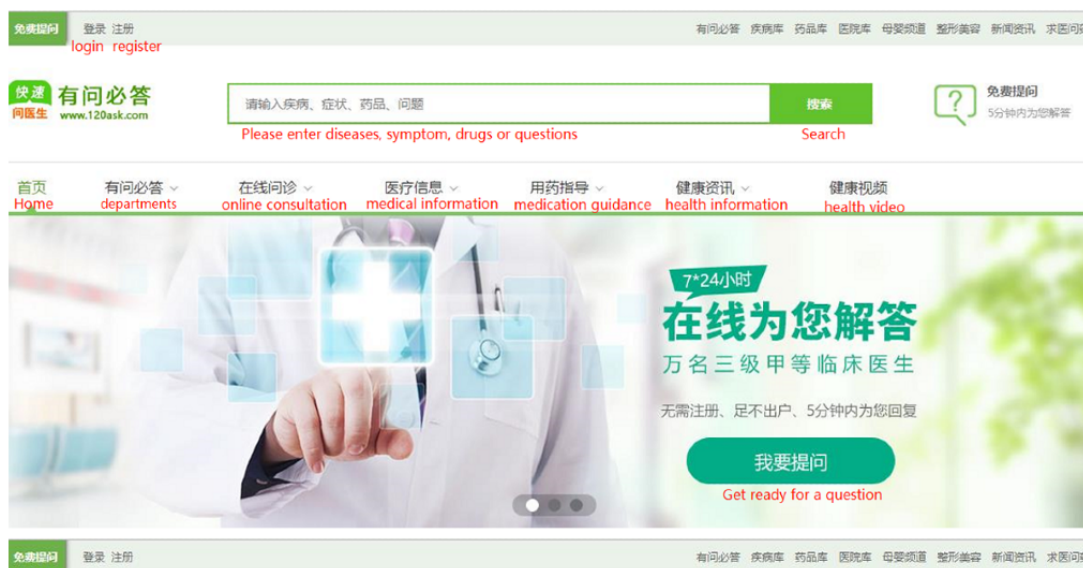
免费提问 登录 注册
login register
有问必答 疾病库 药品库 医院库 母婴频道 整形美容 新闻资讯 求医问

快速问医生 有问必答 www.120ask.com

请输入疾病、症状、药品、问题
Please enter diseases, symptom, drugs or questions
搜索
Search

免费提问
5分钟内为您解答

首页
Home
有问必答
departments
在线问诊
online consultation
医疗信息
medical information
用药指导
medication guidance
健康资讯
health information
健康视频
health video

7*24小时
在线为您解答
万名三级甲等临床医生
无需注册、足不出户、5分钟内为您回复
我要提问
Get ready for a question

免费提问 登录 注册
有问必答 疾病库 药品库 医院库 母婴频道 整形美容 新闻资讯 求医问